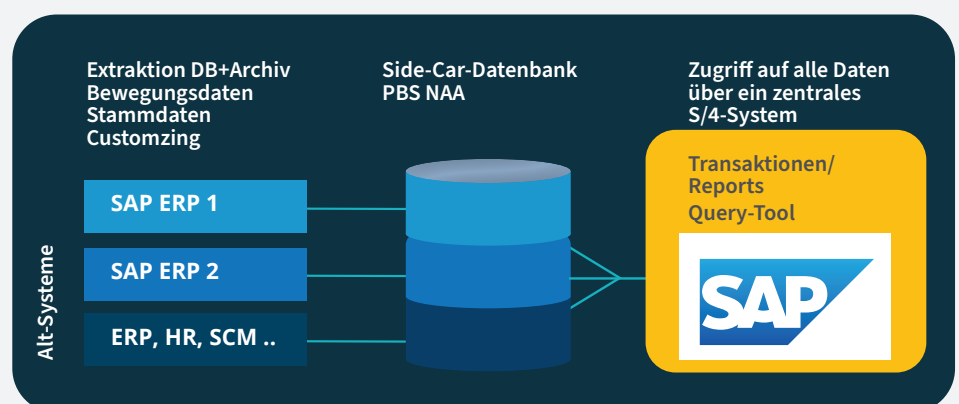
Extraktion DB+Archiv
Bewegungsdaten
Stammdaten
Customzing

Side-Car-Datenbank
PBS NAA

Zugriff auf alle Daten über ein zentrales S/4-System

SAP ERP 1

SAP ERP 2

ERP, HR, SCM ..

Alt-Systeme

Transaktionen/
Reports
Query-Tool

SAP